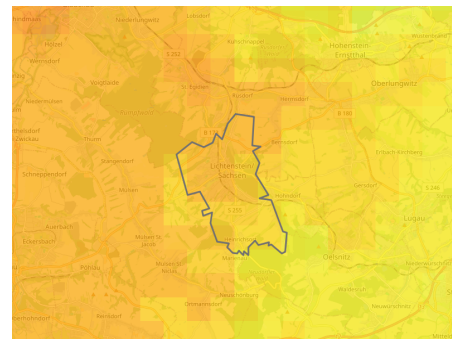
Hohenstein-Ernstthal
Oberlungwitz
Vogelgrede
Lichtenstein/Sachsen
Zwickau
Thurm
Stangendorf
Schneppendorf
Mülsen
Oelsnitz
Lugau
Gersdorf
Hohndorf
Erlbach-Kirchberg
Auerbach
Eckersbach
Pölbitz
Rödlitz
Niederwürschnitz
Neuwürschnitz
Stollberg
Neudörfel
Bernsdorf
S 255
S 252
B 180
S 246